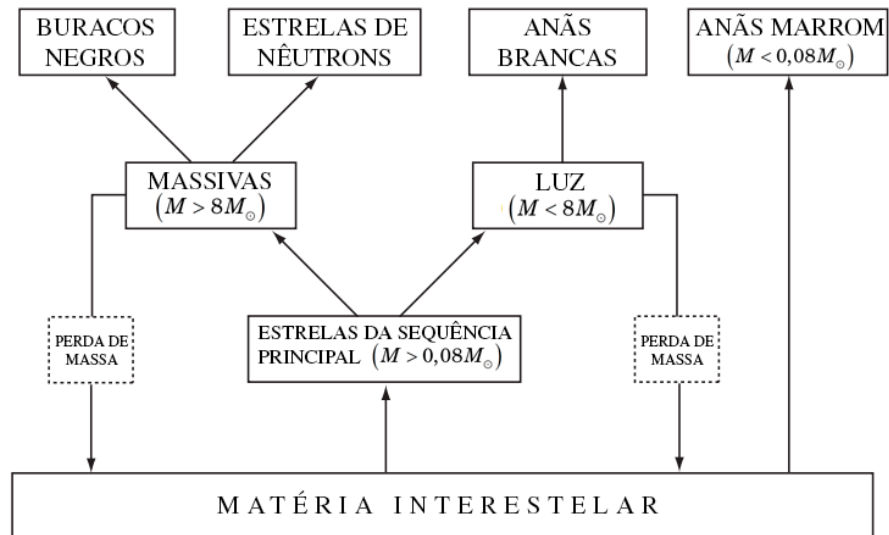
BURACOS NEGROS

ESTRELAS DE NÊUTRONS

ANÃS BRANCAS

ANÃS MARROM $(M < 0{,}08M_{\odot})$

MASSIVAS $(M > 8M_{\odot})$

LUZ $(M < 8M_{\odot})$

PERDA DE MASSA

ESTRELAS DA SEQUÊNCIA PRINCIPAL $(M > 0{,}08M_{\odot})$

PERDA DE MASSA

MATÉRIA INTERESTELAR